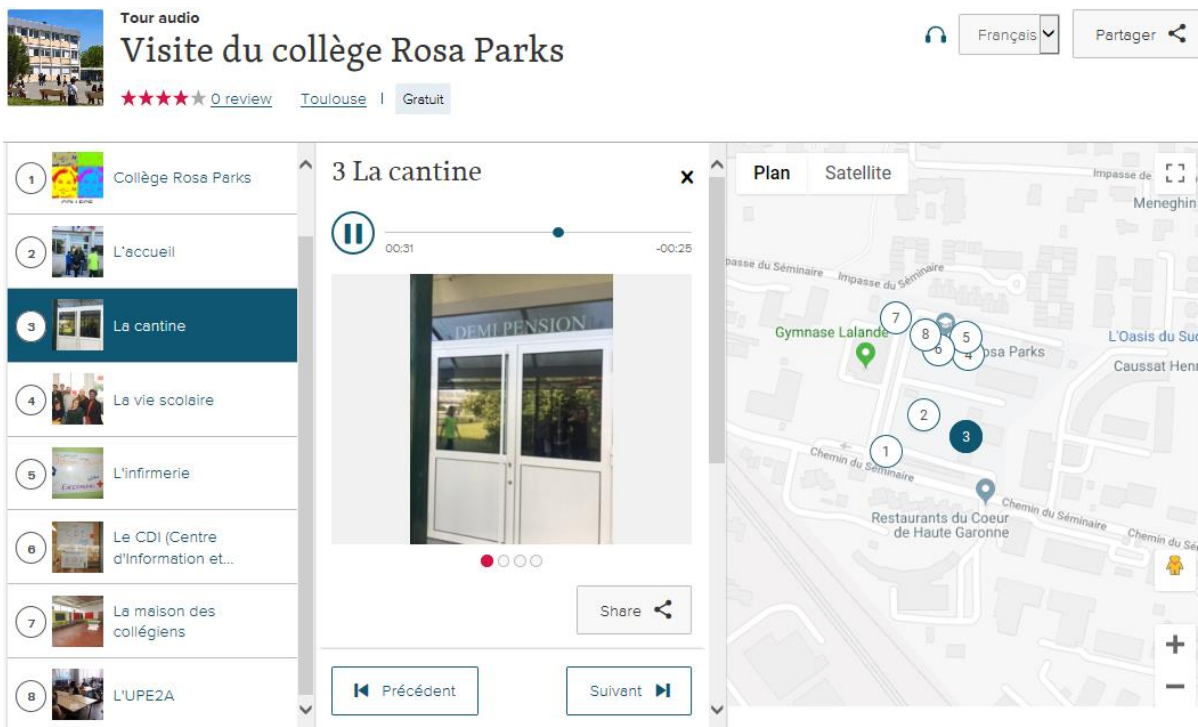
Tour audio
Visite du collège Rosa Parks
★★★★★ 0 review Toulouse | Gratuit

Français
Partager

1 Collège Rosa Parks
2 L'accueil
3 La cantine
4 La vie scolaire
5 L'infirmerie
6 Le CDI (Centre d'Information et...
7 La maison des collégiens
8 L'UPE2A

3 La cantine
×
00:31 -00:25
DEMI PENSION
Share
Précédent
Suivant

Plan Satellite
Impasse de
Meneghin
Impasse du Séminaire
Impasse du Séminaire
Gymnase Lalande
7 8 5 6 4
osa Parks
L'Oasis du Su
Caussat Henr
2
3
1
Chemin du Séminaire
Chemin du Séminaire
Restaurants du Coeur de Haute Garonne
Chemin du Sé
+
−